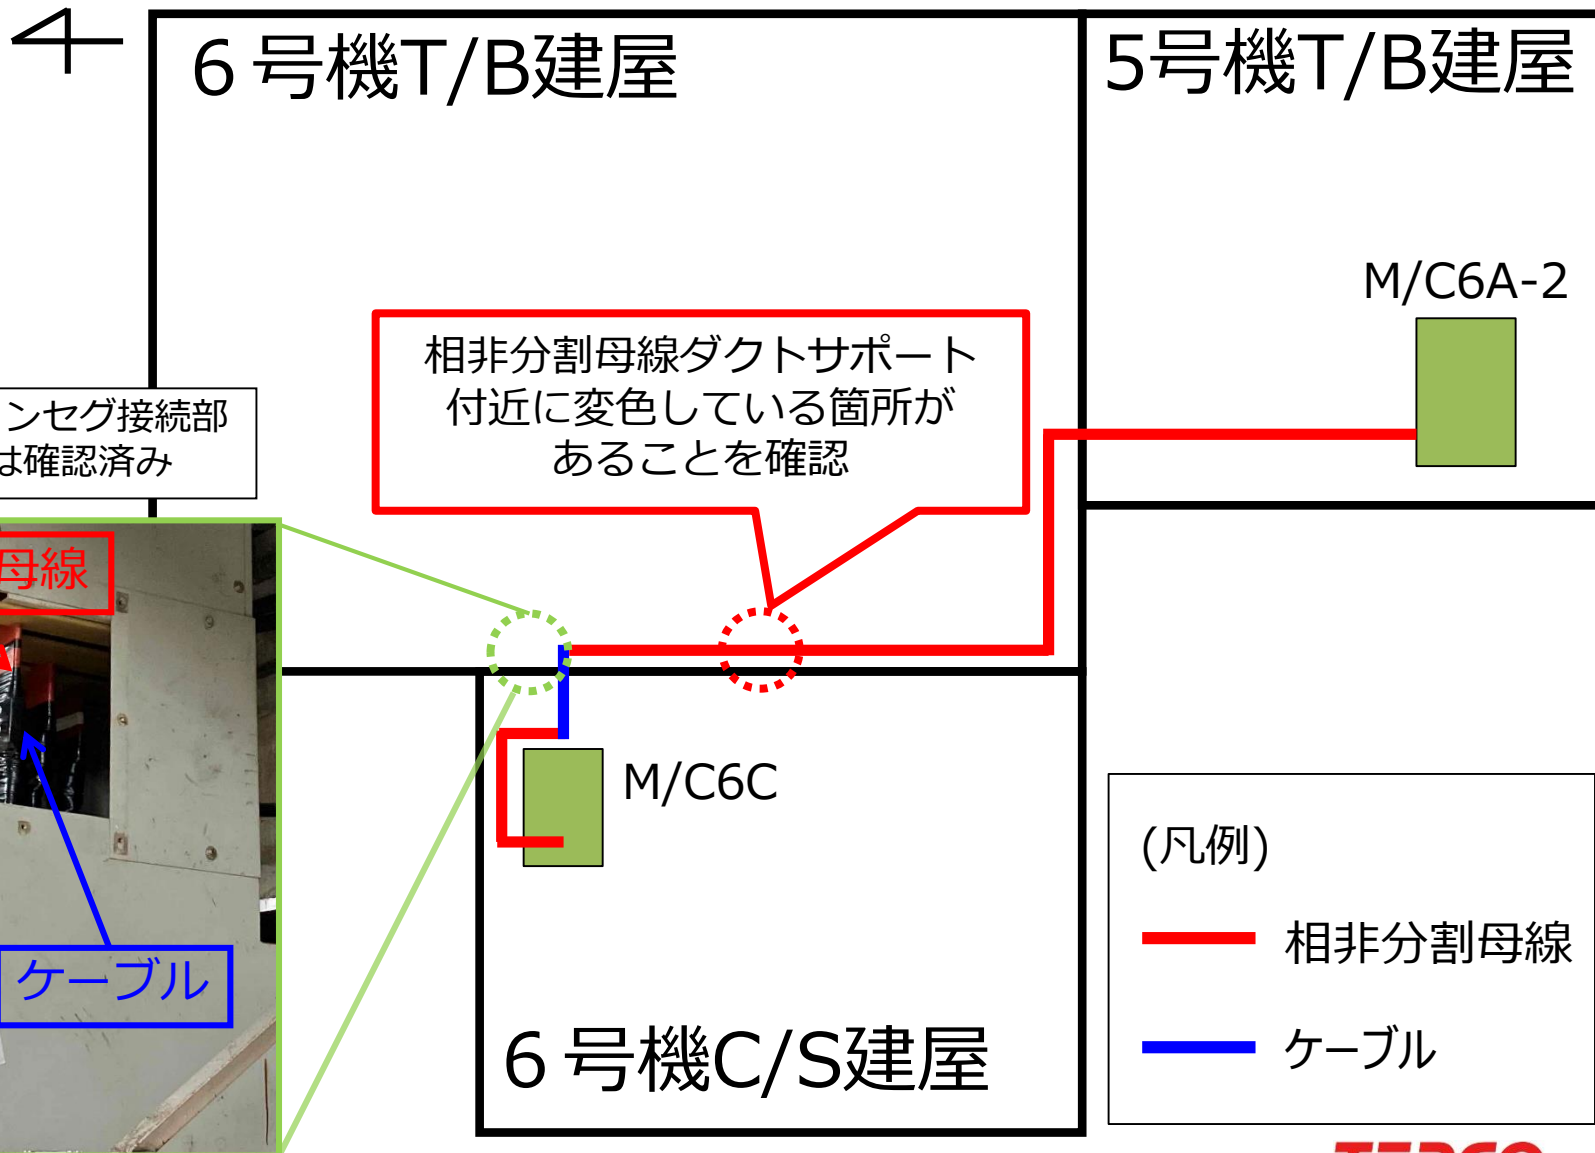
4

6 号機T/B建屋

5号機T/B建屋

M/C6A-2

相非分割母線ダクトサポート付近に変色している箇所があることを確認

ンセグ接続部
は確認済み

母線

ケーブル

M/C6C

6 号機C/S建屋

(凡例)

相非分割母線

ケーブル

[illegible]